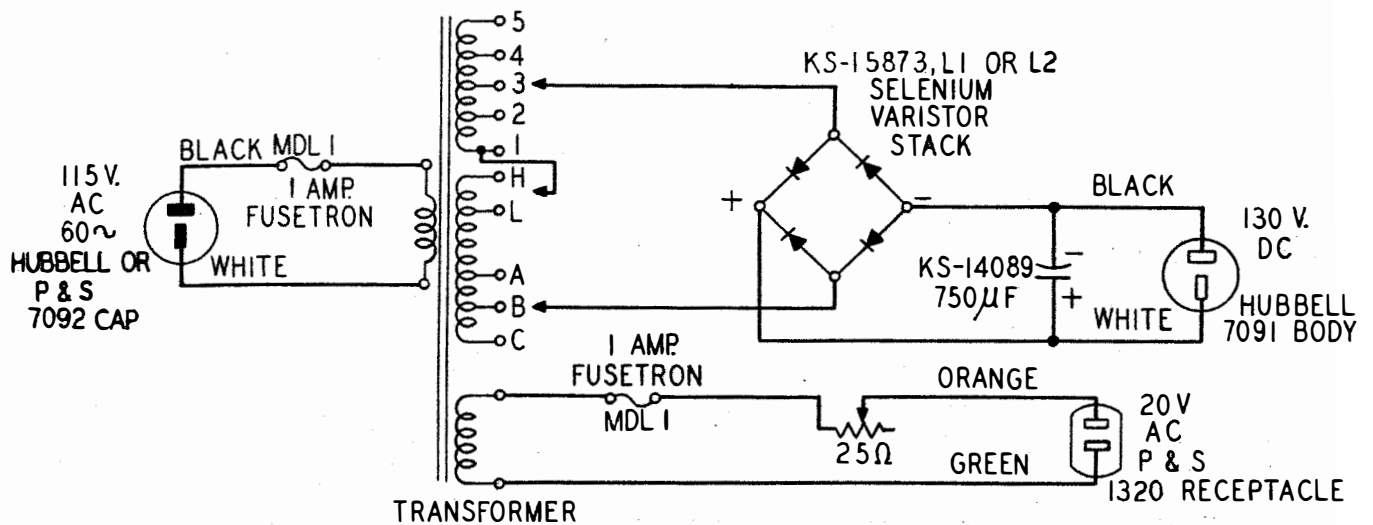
5
4
3
2
1
H
L
A
B
C

KS-15873, L1 OR L2
SELENIUM
VARISTOR
STACK

BLACK MDL 1
1 AMP.
FUSETRON

115 V.
AC
60∼
HUBBELL OR
P & S
7092 CAP

WHITE

+
−

BLACK

130 V.
DC

KS-14089
750$\mu$F
−
+

WHITE

HUBBELL
7091 BODY

1 AMP.
FUSETRON
MDL 1

ORANGE

25Ω

GREEN

20 V
AC
P & S
1320 RECEPTACLE

TRANSFORMER